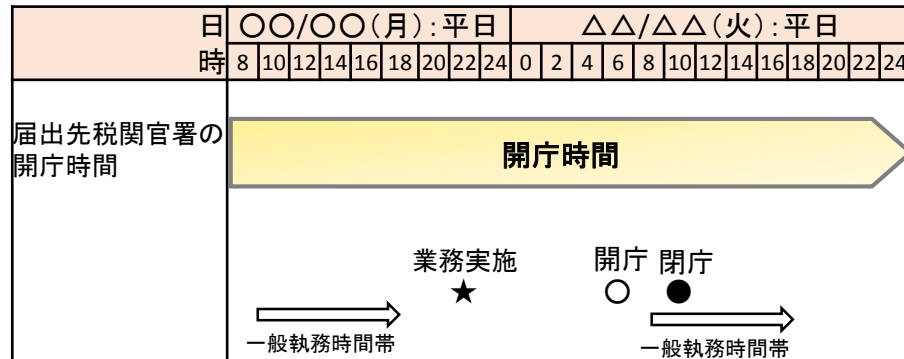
| 日 | ○○/○○(月):平日 | | | | | | | | | △△/△△(火):平日 | | | | | | | | | | | |
|---|---|---|---|---|---|---|---|---|---|---|---|---|---|---|---|---|---|---|---|---|---|
| 時 | 8 | 10 | 12 | 14 | 16 | 18 | 20 | 22 | 24 | 0 | 2 | 4 | 6 | 8 | 10 | 12 | 14 | 16 | 18 | 20 | 22 | 24 |

届出先税関官署の開庁時間

開庁時間

業務実施 ★

開庁 ○

閉庁 ●

一般執務時間帯

一般執務時間帯